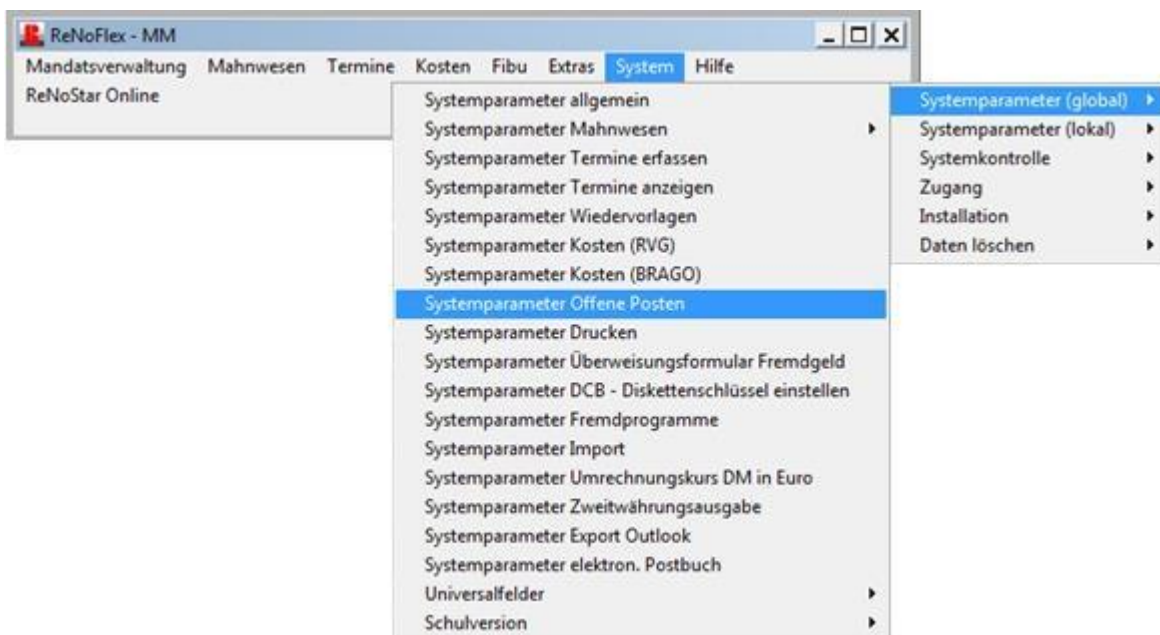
ReNoFlex - MM

Mandatsverwaltung Mahnwesen Termine Kosten Fibu Extras System Hilfe

ReNoStar Online

Systemparameter (global)
Systemparameter (lokal)
Systemkontrolle
Zugang
Installation
Daten löschen

Systemparameter allgemein
Systemparameter Mahnwesen
Systemparameter Termine erfassen
Systemparameter Termine anzeigen
Systemparameter Wiedervorlagen
Systemparameter Kosten (RVG)
Systemparameter Kosten (BRAGO)
Systemparameter Offene Posten
Systemparameter Drucken
Systemparameter Überweisungsformular Fremdgeld
Systemparameter DCB - Diskettenschlüssel einstellen
Systemparameter Fremdprogramme
Systemparameter Import
Systemparameter Umrechnungskurs DM in Euro
Systemparameter Zweitwährungsausgabe
Systemparameter Export Outlook
Systemparameter elektron. Postbuch
Universalfelder
Schulversion